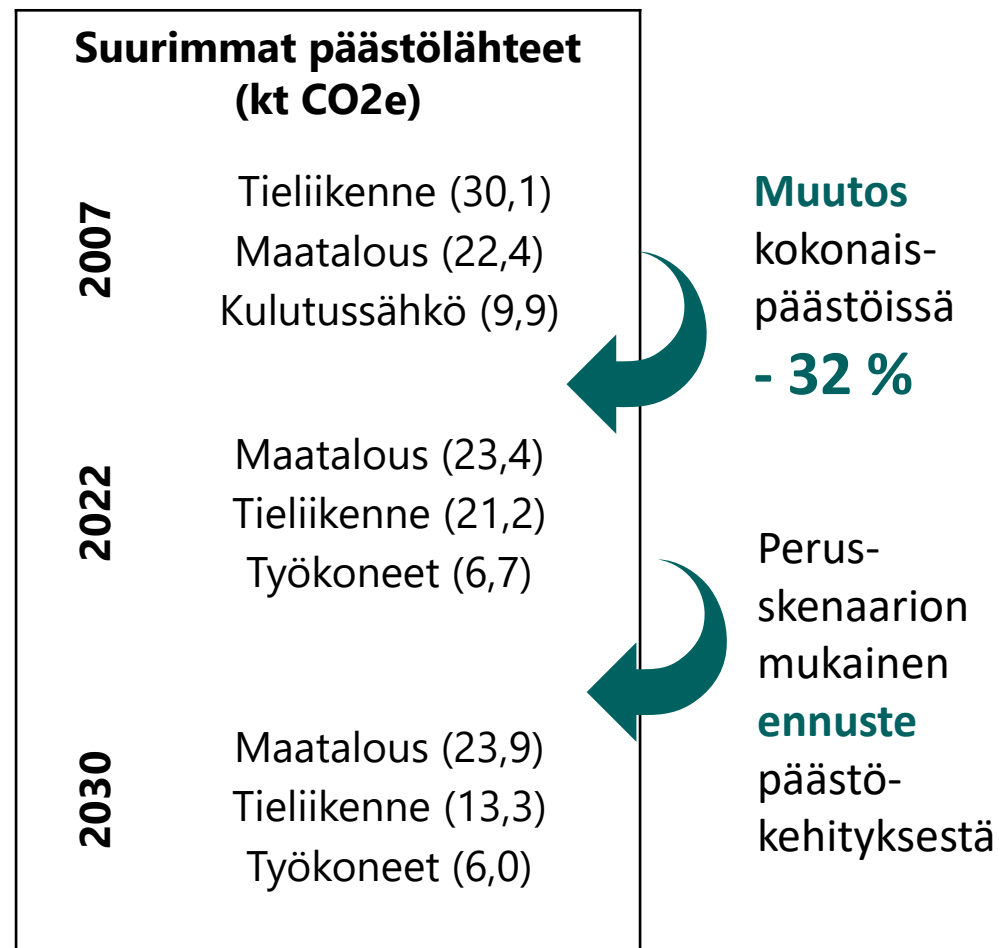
Suurimmat päästölähteet (kt CO2e)

2007

Tieliikenne (30,1)
Maatalous (22,4)
Kulutussähkö (9,9)

2022

Maatalous (23,4)
Tieliikenne (21,2)
Työkoneet (6,7)

2030

Maatalous (23,9)
Tieliikenne (13,3)
Työkoneet (6,0)

Muutos kokonaispäästöissä
- 32 %

Perusskenaarion mukainen ennuste päästökehityksestä